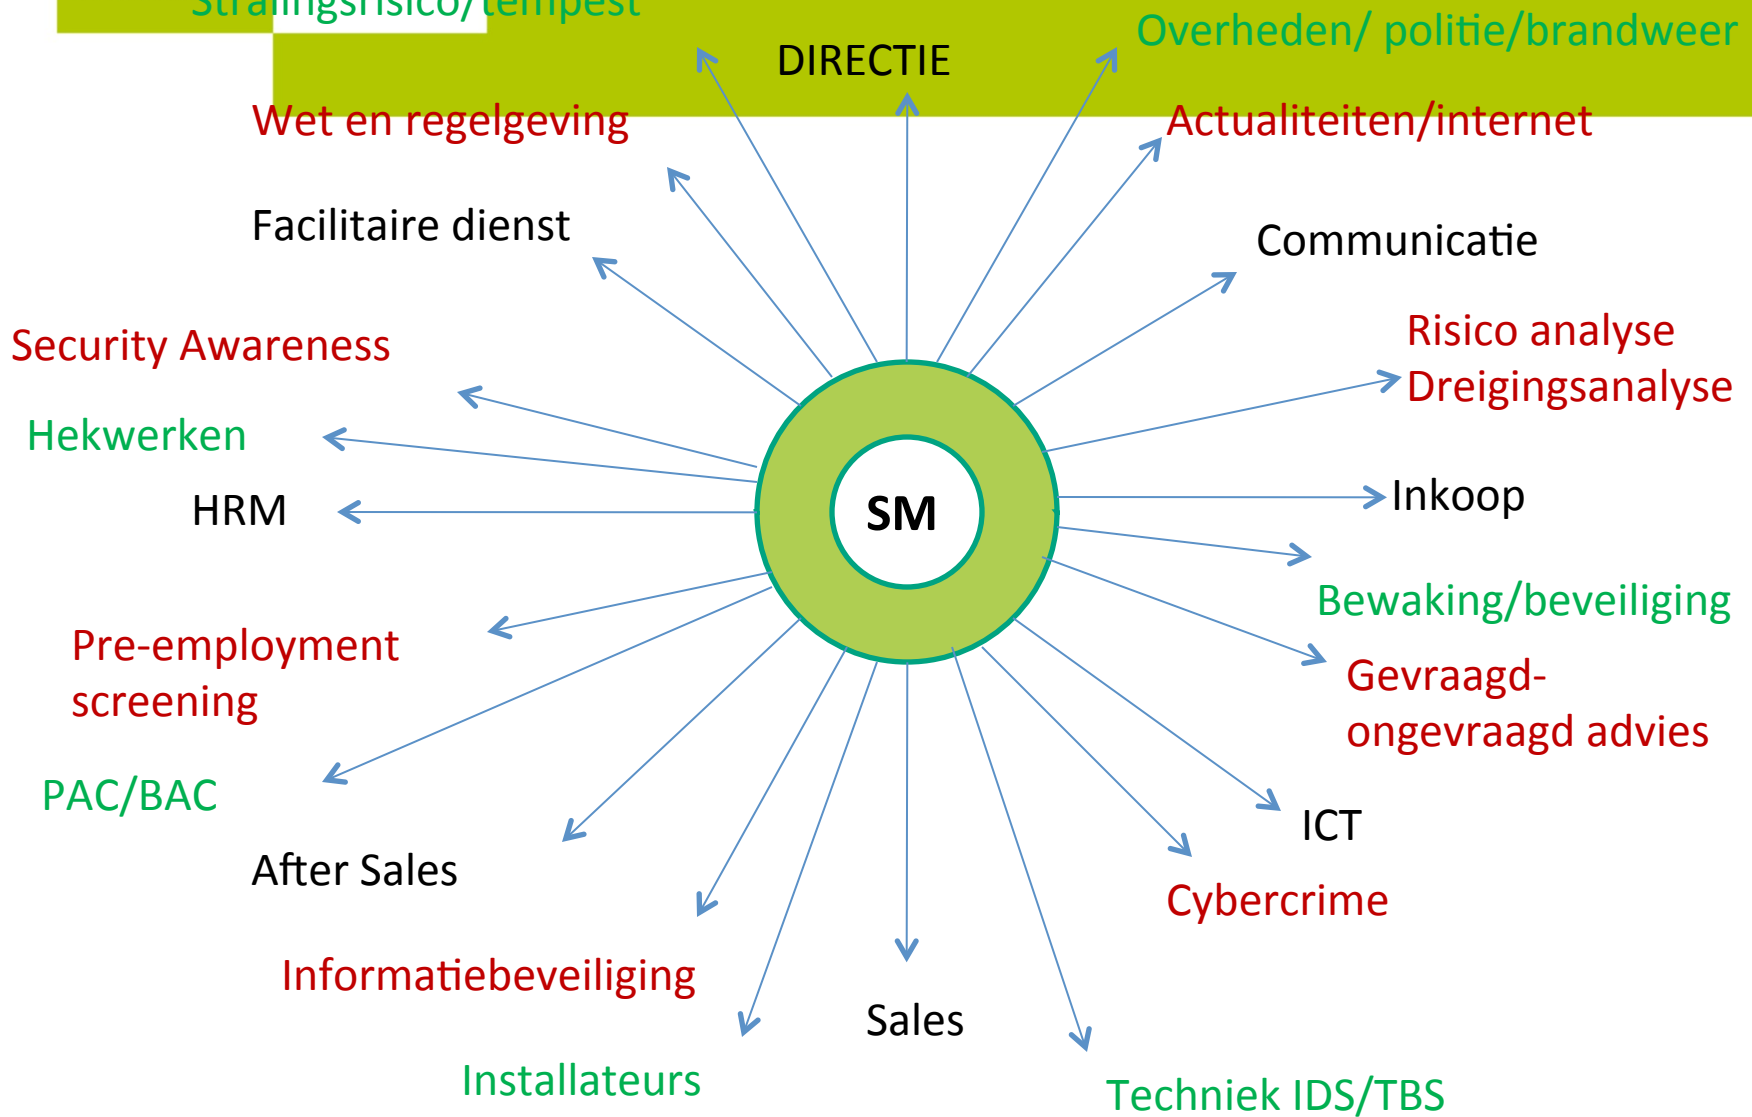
Stralingsrisico/tempest

DIRECTIE

Overheden/ politie/brandweer

Wet en regelgeving

Actualiteiten/internet

Facilitaire dienst

Communicatie

Security Awareness

Risico analyse
Dreigingsanalyse

Hekwerken

HRM

SM

Inkoop

Bewaking/beveiliging

Pre-employment screening

Gevraagd-ongevraagd advies

PAC/BAC

ICT

After Sales

Cybercrime

Informatiebeveiliging

Sales

Installateurs

Techniek IDS/TBS